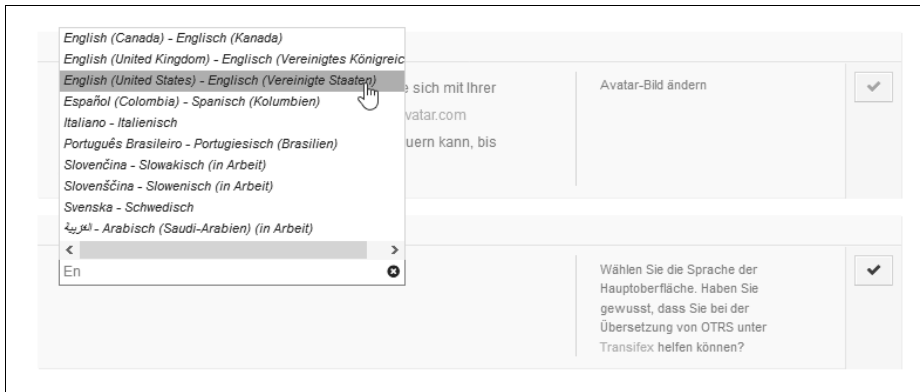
English (Canada) - Englisch (Kanada)
English (United Kingdom) - Englisch (Vereinigtes Königreic
English (United States) - Englisch (Vereinigte Staaten)
Español (Colombia) - Spanisch (Kolumbien)
Italiano - Italienisch
Português Brasileiro - Portugiesisch (Brasilien)
Slovenčina - Slowakisch (in Arbeit)
Slovenščina - Slowenisch (in Arbeit)
Svenska - Schwedisch
العربية - Arabisch (Saudi-Arabien) (in Arbeit)
En

e sich mit Ihrer
vatar.com
uern kann, bis

Avatar-Bild ändern

Wählen Sie die Sprache der Hauptoberfläche. Haben Sie gewusst, dass Sie bei der Übersetzung von OTRS unter Transifex helfen können?